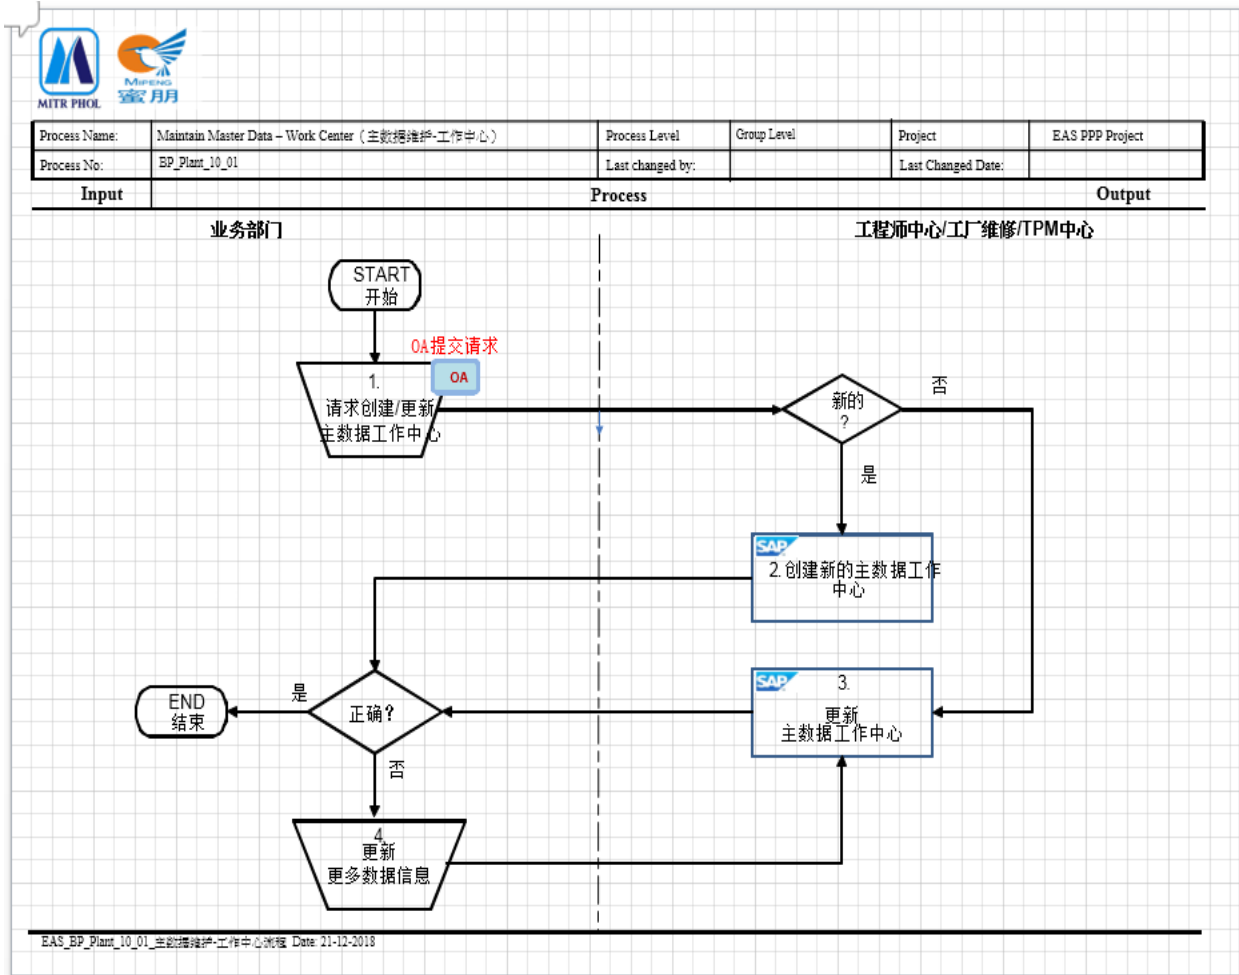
MITR PHOL

MIPENG 蜜朋

| Process Name: | Maintain Master Data – Work Center（主数据维护-工作中心） | Process Level | Group Level | Project | EAS PPP Project |
|---|---|---|---|---|---|
| Process No: | BP_Plant_10_01 | Last changed by: | | Last Changed Date: | |

Input

Process

Output

业务部门

工程师中心/工厂维修/TPM中心

START
开始

OA提交请求

OA

1.
请求创建/更新主数据工作中心

新的
?

否

是

SAP
2. 创建新的主数据工作中心

SAP
3.
更新
主数据工作中心

END
结束

是

正确?

否

4.
更新
更多数据信息

EAS_BP_Plant_10_01_主数据维护-工作中心流程 Date: 21-12-2018